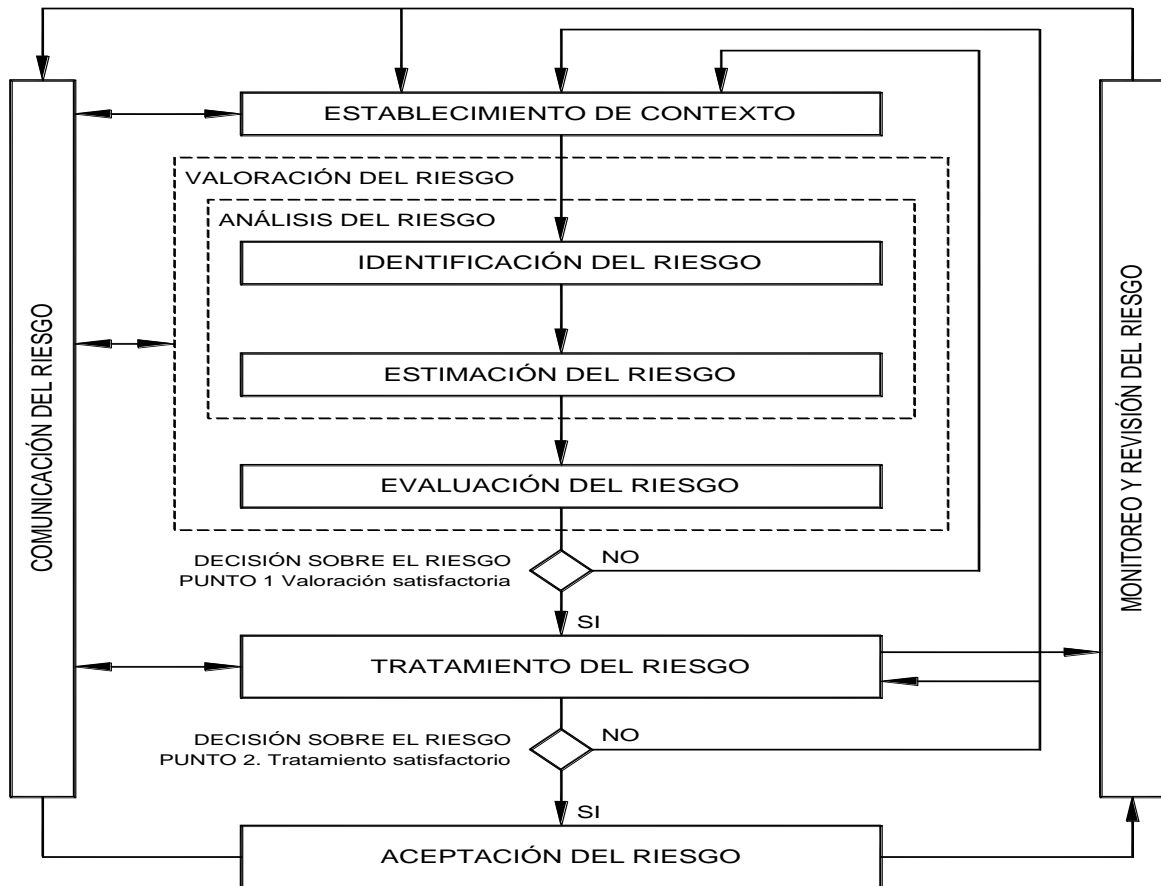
COMUNICACIÓN DEL RIESGO

ESTABLECIMIENTO DE CONTEXTO

VALORACIÓN DEL RIESGO

ANÁLISIS DEL RIESGO

IDENTIFICACIÓN DEL RIESGO

ESTIMACIÓN DEL RIESGO

EVALUACIÓN DEL RIESGO

DECISIÓN SOBRE EL RIESGO
PUNTO 1 Valoración satisfactoria

NO

SI

TRATAMIENTO DEL RIESGO

DECISIÓN SOBRE EL RIESGO
PUNTO 2. Tratamiento satisfactorio

NO

SI

ACEPTACIÓN DEL RIESGO

MONITOREO Y REVISIÓN DEL RIESGO